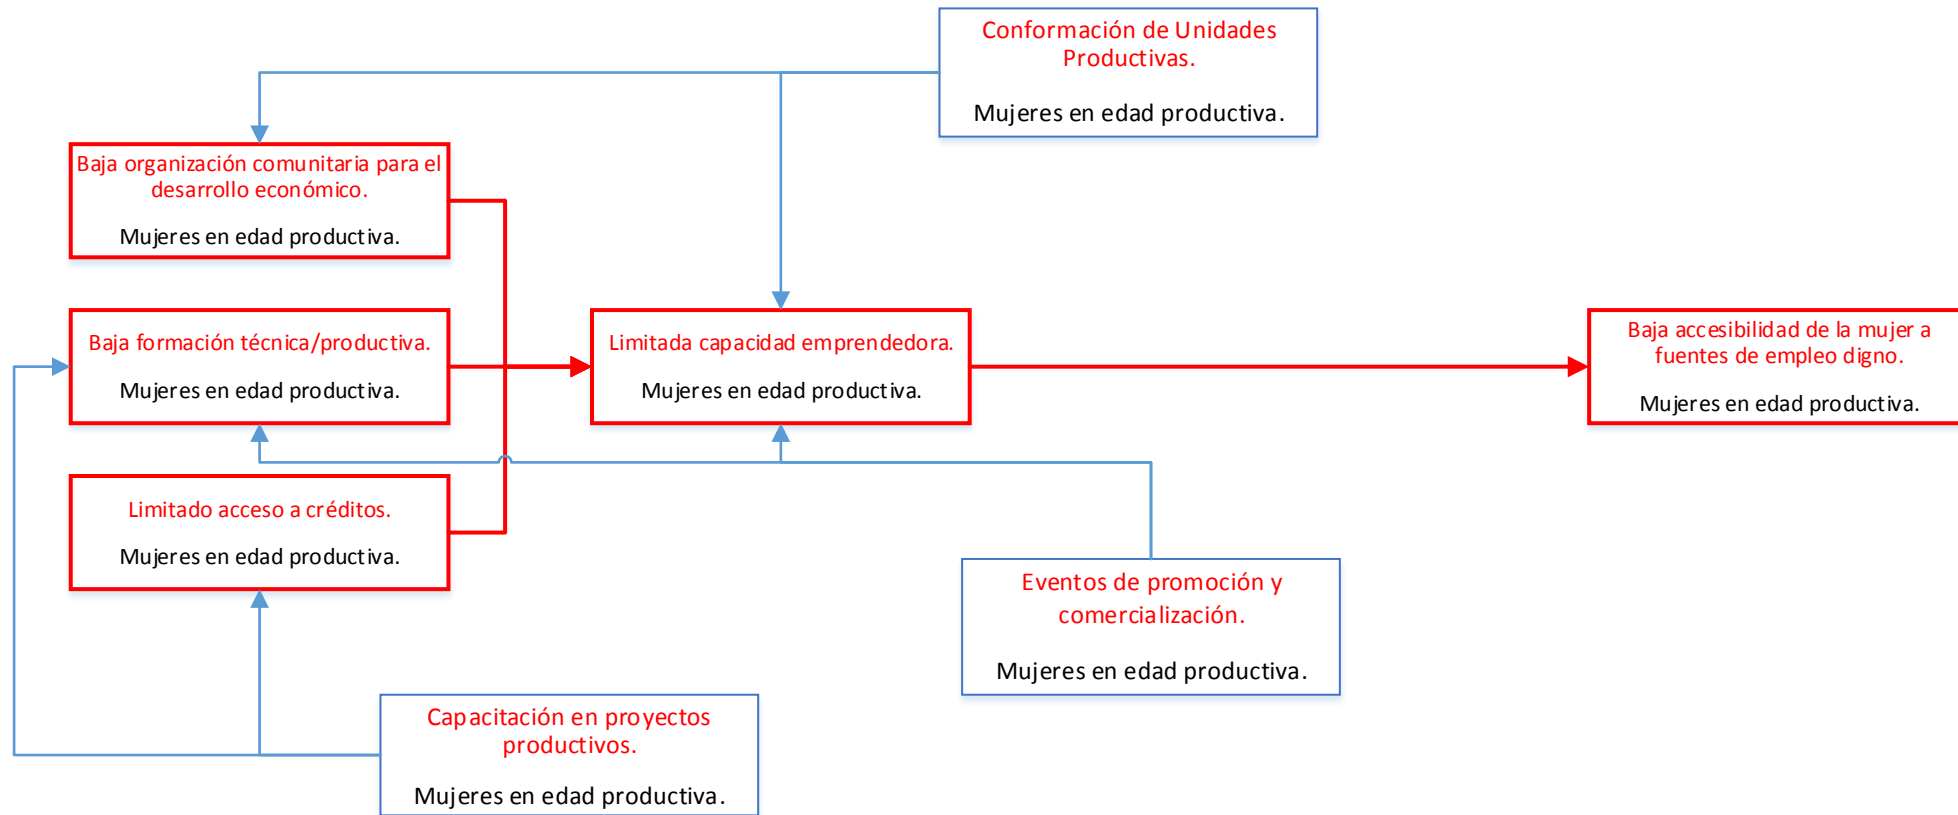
Conformación de Unidades Productivas.

Mujeres en edad productiva.

Baja organización comunitaria para el desarrollo económico.

Mujeres en edad productiva.

Baja formación técnica/productiva.

Mujeres en edad productiva.

Limitada capacidad emprendedora.

Mujeres en edad productiva.

Baja accesibilidad de la mujer a fuentes de empleo digno.

Mujeres en edad productiva.

Limitado acceso a créditos.

Mujeres en edad productiva.

Eventos de promoción y comercialización.

Mujeres en edad productiva.

Capacitación en proyectos productivos.

Mujeres en edad productiva.